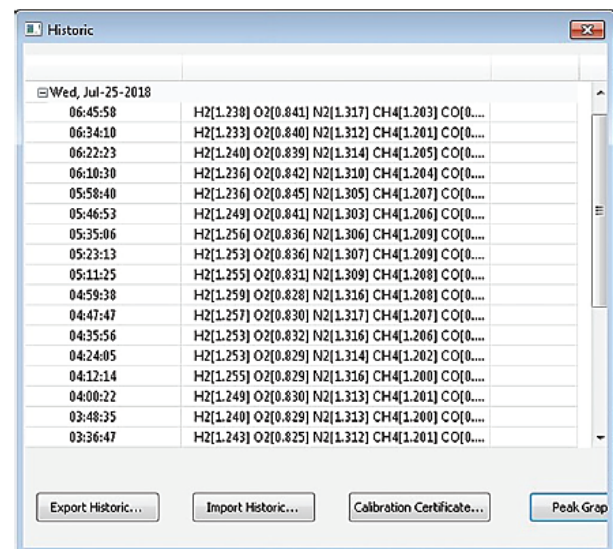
Historic

⊟Wed, Jul-25-2018

| | |
|---|---|
| 06:45:58 | H2[1.238] O2[0.841] N2[1.317] CH4[1.203] CO[0.... |
| 06:34:10 | H2[1.233] O2[0.840] N2[1.312] CH4[1.201] CO[0.... |
| 06:22:23 | H2[1.240] O2[0.839] N2[1.314] CH4[1.205] CO[0.... |
| 06:10:30 | H2[1.236] O2[0.842] N2[1.310] CH4[1.204] CO[0.... |
| 05:58:40 | H2[1.236] O2[0.845] N2[1.305] CH4[1.207] CO[0.... |
| 05:46:53 | H2[1.249] O2[0.841] N2[1.303] CH4[1.206] CO[0.... |
| 05:35:06 | H2[1.256] O2[0.836] N2[1.306] CH4[1.209] CO[0.... |
| 05:23:13 | H2[1.253] O2[0.836] N2[1.307] CH4[1.209] CO[0.... |
| 05:11:25 | H2[1.255] O2[0.831] N2[1.309] CH4[1.208] CO[0.... |
| 04:59:38 | H2[1.259] O2[0.828] N2[1.316] CH4[1.208] CO[0.... |
| 04:47:47 | H2[1.257] O2[0.830] N2[1.317] CH4[1.207] CO[0.... |
| 04:35:56 | H2[1.253] O2[0.832] N2[1.316] CH4[1.206] CO[0.... |
| 04:24:05 | H2[1.253] O2[0.829] N2[1.314] CH4[1.202] CO[0.... |
| 04:12:14 | H2[1.255] O2[0.829] N2[1.316] CH4[1.200] CO[0.... |
| 04:00:22 | H2[1.249] O2[0.830] N2[1.313] CH4[1.201] CO[0.... |
| 03:48:35 | H2[1.240] O2[0.829] N2[1.313] CH4[1.200] CO[0.... |
| 03:36:47 | H2[1.243] O2[0.825] N2[1.312] CH4[1.201] CO[0.... |

Export Historic... Import Historic... Calibration Certificate... Peak Grap